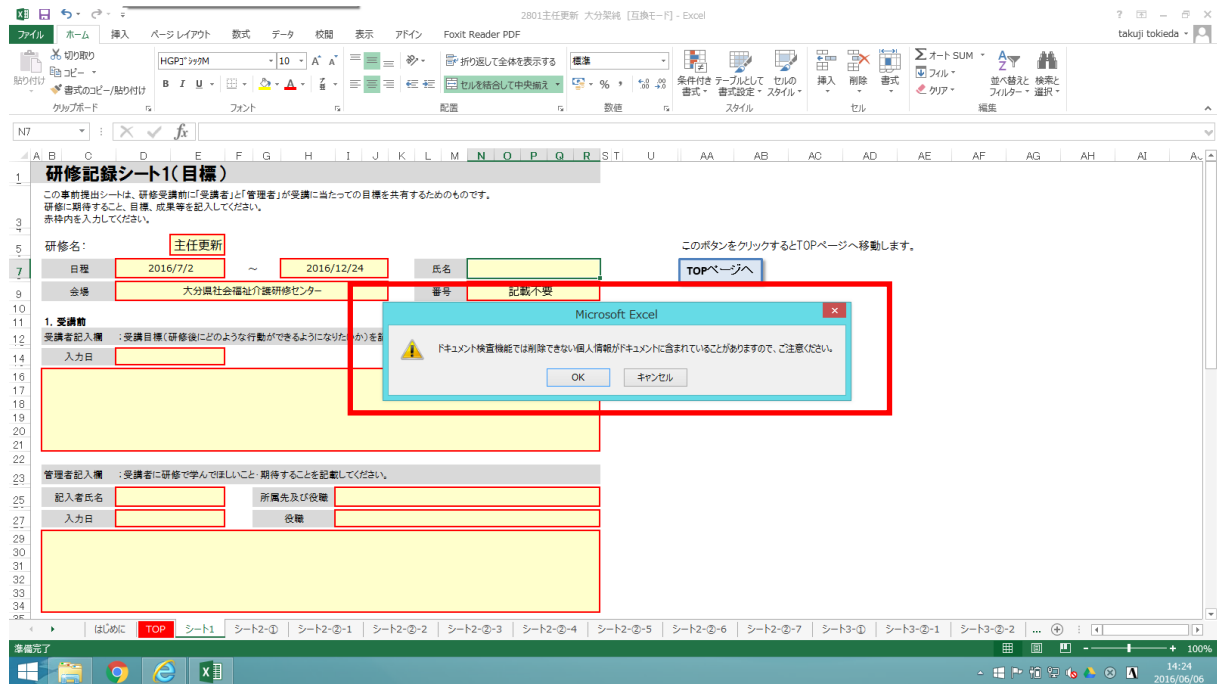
2801主任更新 大分架純 [互換モード] - Excel

? — □ ×

ファイル ホーム 挿入 ページ レイアウト 数式 データ 校閲 表示 アドイン Foxit Reader PDF

takuji tokieda

切り取り
コピー
書式のコピー/貼り付け
貼り付け
クリップボード

HGPゴシックM 10
B I U
フォント

折り返して全体を表示する
セルを結合して中央揃え
配置

標準
% ,
数値

条件付き書式 テーブルとして書式設定 セルのスタイル
スタイル

挿入 削除 書式
セル

オート SUM
フィル
クリア
並べ替えとフィルター 検索と選択
編集

N7

fx

A B C D E F G H I J K L M N O P Q R S T U AA AB AC AD AE AF AG AH AI

1 研修記録シート1(目標)

この事前提出シートは、研修受講前に「受講者」と「管理者」が受講に当たっての目標を共有するためのものです。
研修に期待すること、目標、成果等を記入してください。
3 赤枠内を入力してください。

5 研修名: 主任更新

このボタンをクリックするとTOPページへ移動します。

7 日程 2016/7/2 ～ 2016/12/24 氏名

TOPページへ

9 会場 大分県社会福祉介護研修センター 番号 記載不要

10
11 1. 受講前
12 受講者記入欄 :受講目標(研修後にどのような行動ができるようになりたいか)を記
14 入力日
16
17
18
19
20
21
22
23 管理者記入欄 :受講者に研修で学んでほしいこと・期待することを記載してください。
25 記入者氏名 所属先及び役職
27 入力日 役職
29
30
31
32
33
34

Microsoft Excel

ドキュメント検査機能では削除できない個人情報がドキュメントに含まれていることがありますので、ご注意ください。

OK キャンセル

はじめに TOP シート1 シート2-① シート2-②-1 シート2-②-2 シート2-②-3 シート2-②-4 シート2-②-5 シート2-②-6 シート2-②-7 シート3-① シート3-②-1 シート3-②-2 ...

準備完了

100%

14:24
2016/06/06